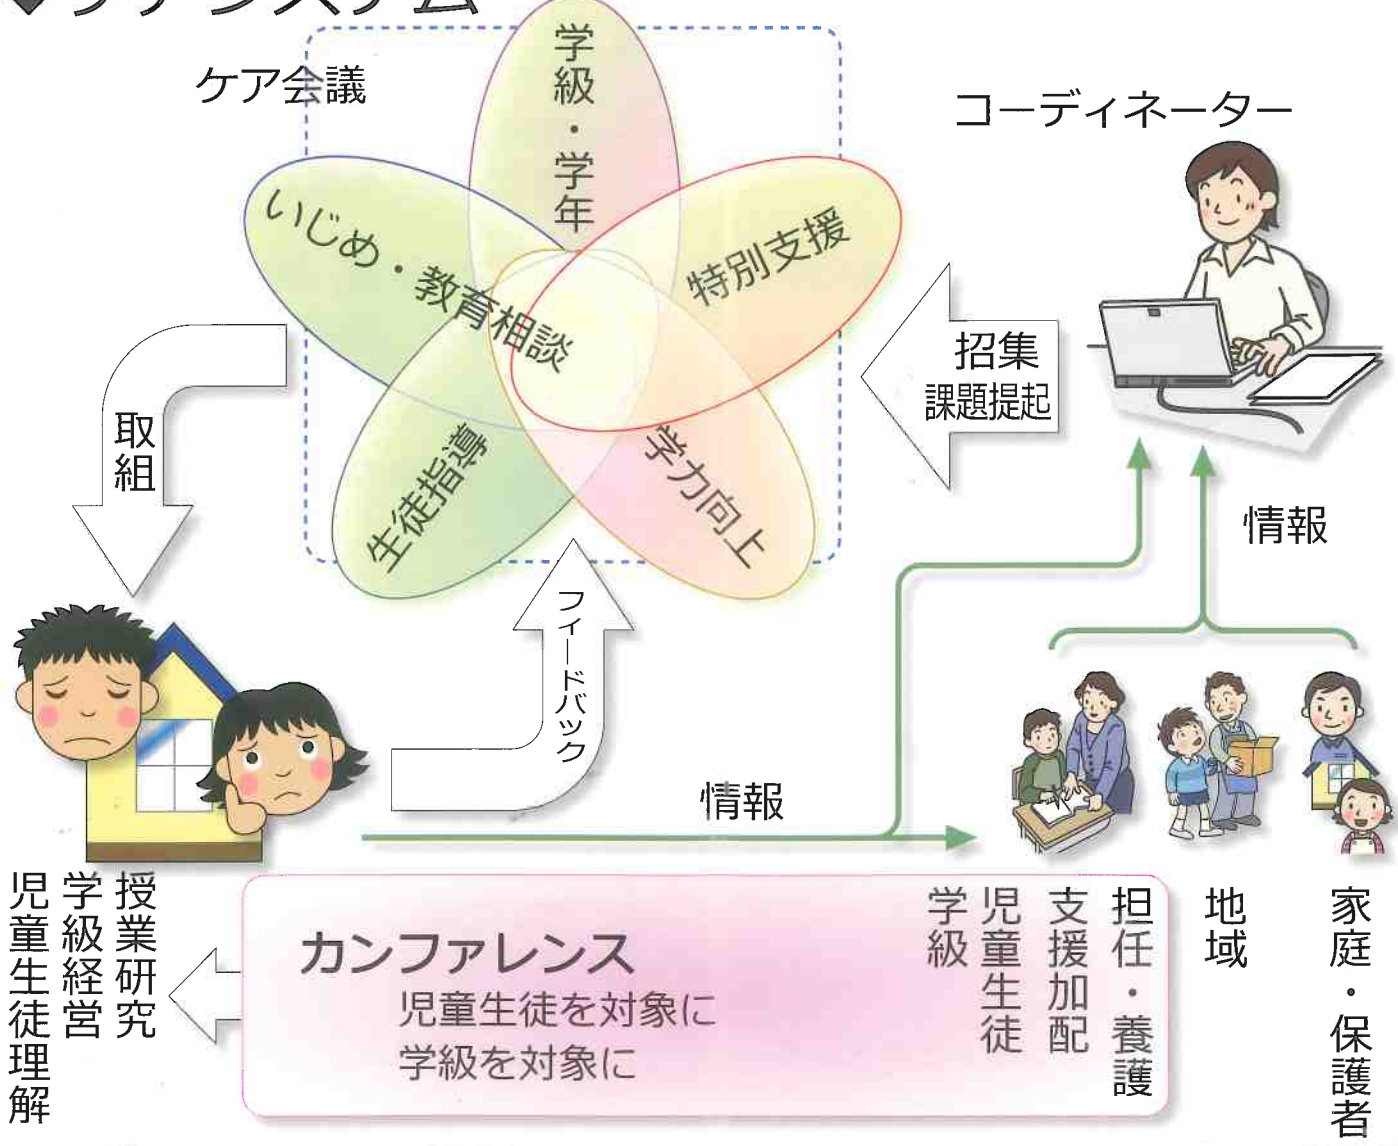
◆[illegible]

ケア会議

学級・学年

いじめ・教育相談

特別支援

生徒指導

学力向上

コーディネーター

招集
課題提起

取組

フィードバック

情報

情報

授業研究
学級経営
児童生徒理解

カンファレンス
児童生徒を対象に
学級を対象に

担任・養護
支援加配
児童生徒
学級

地域

家庭・保護者